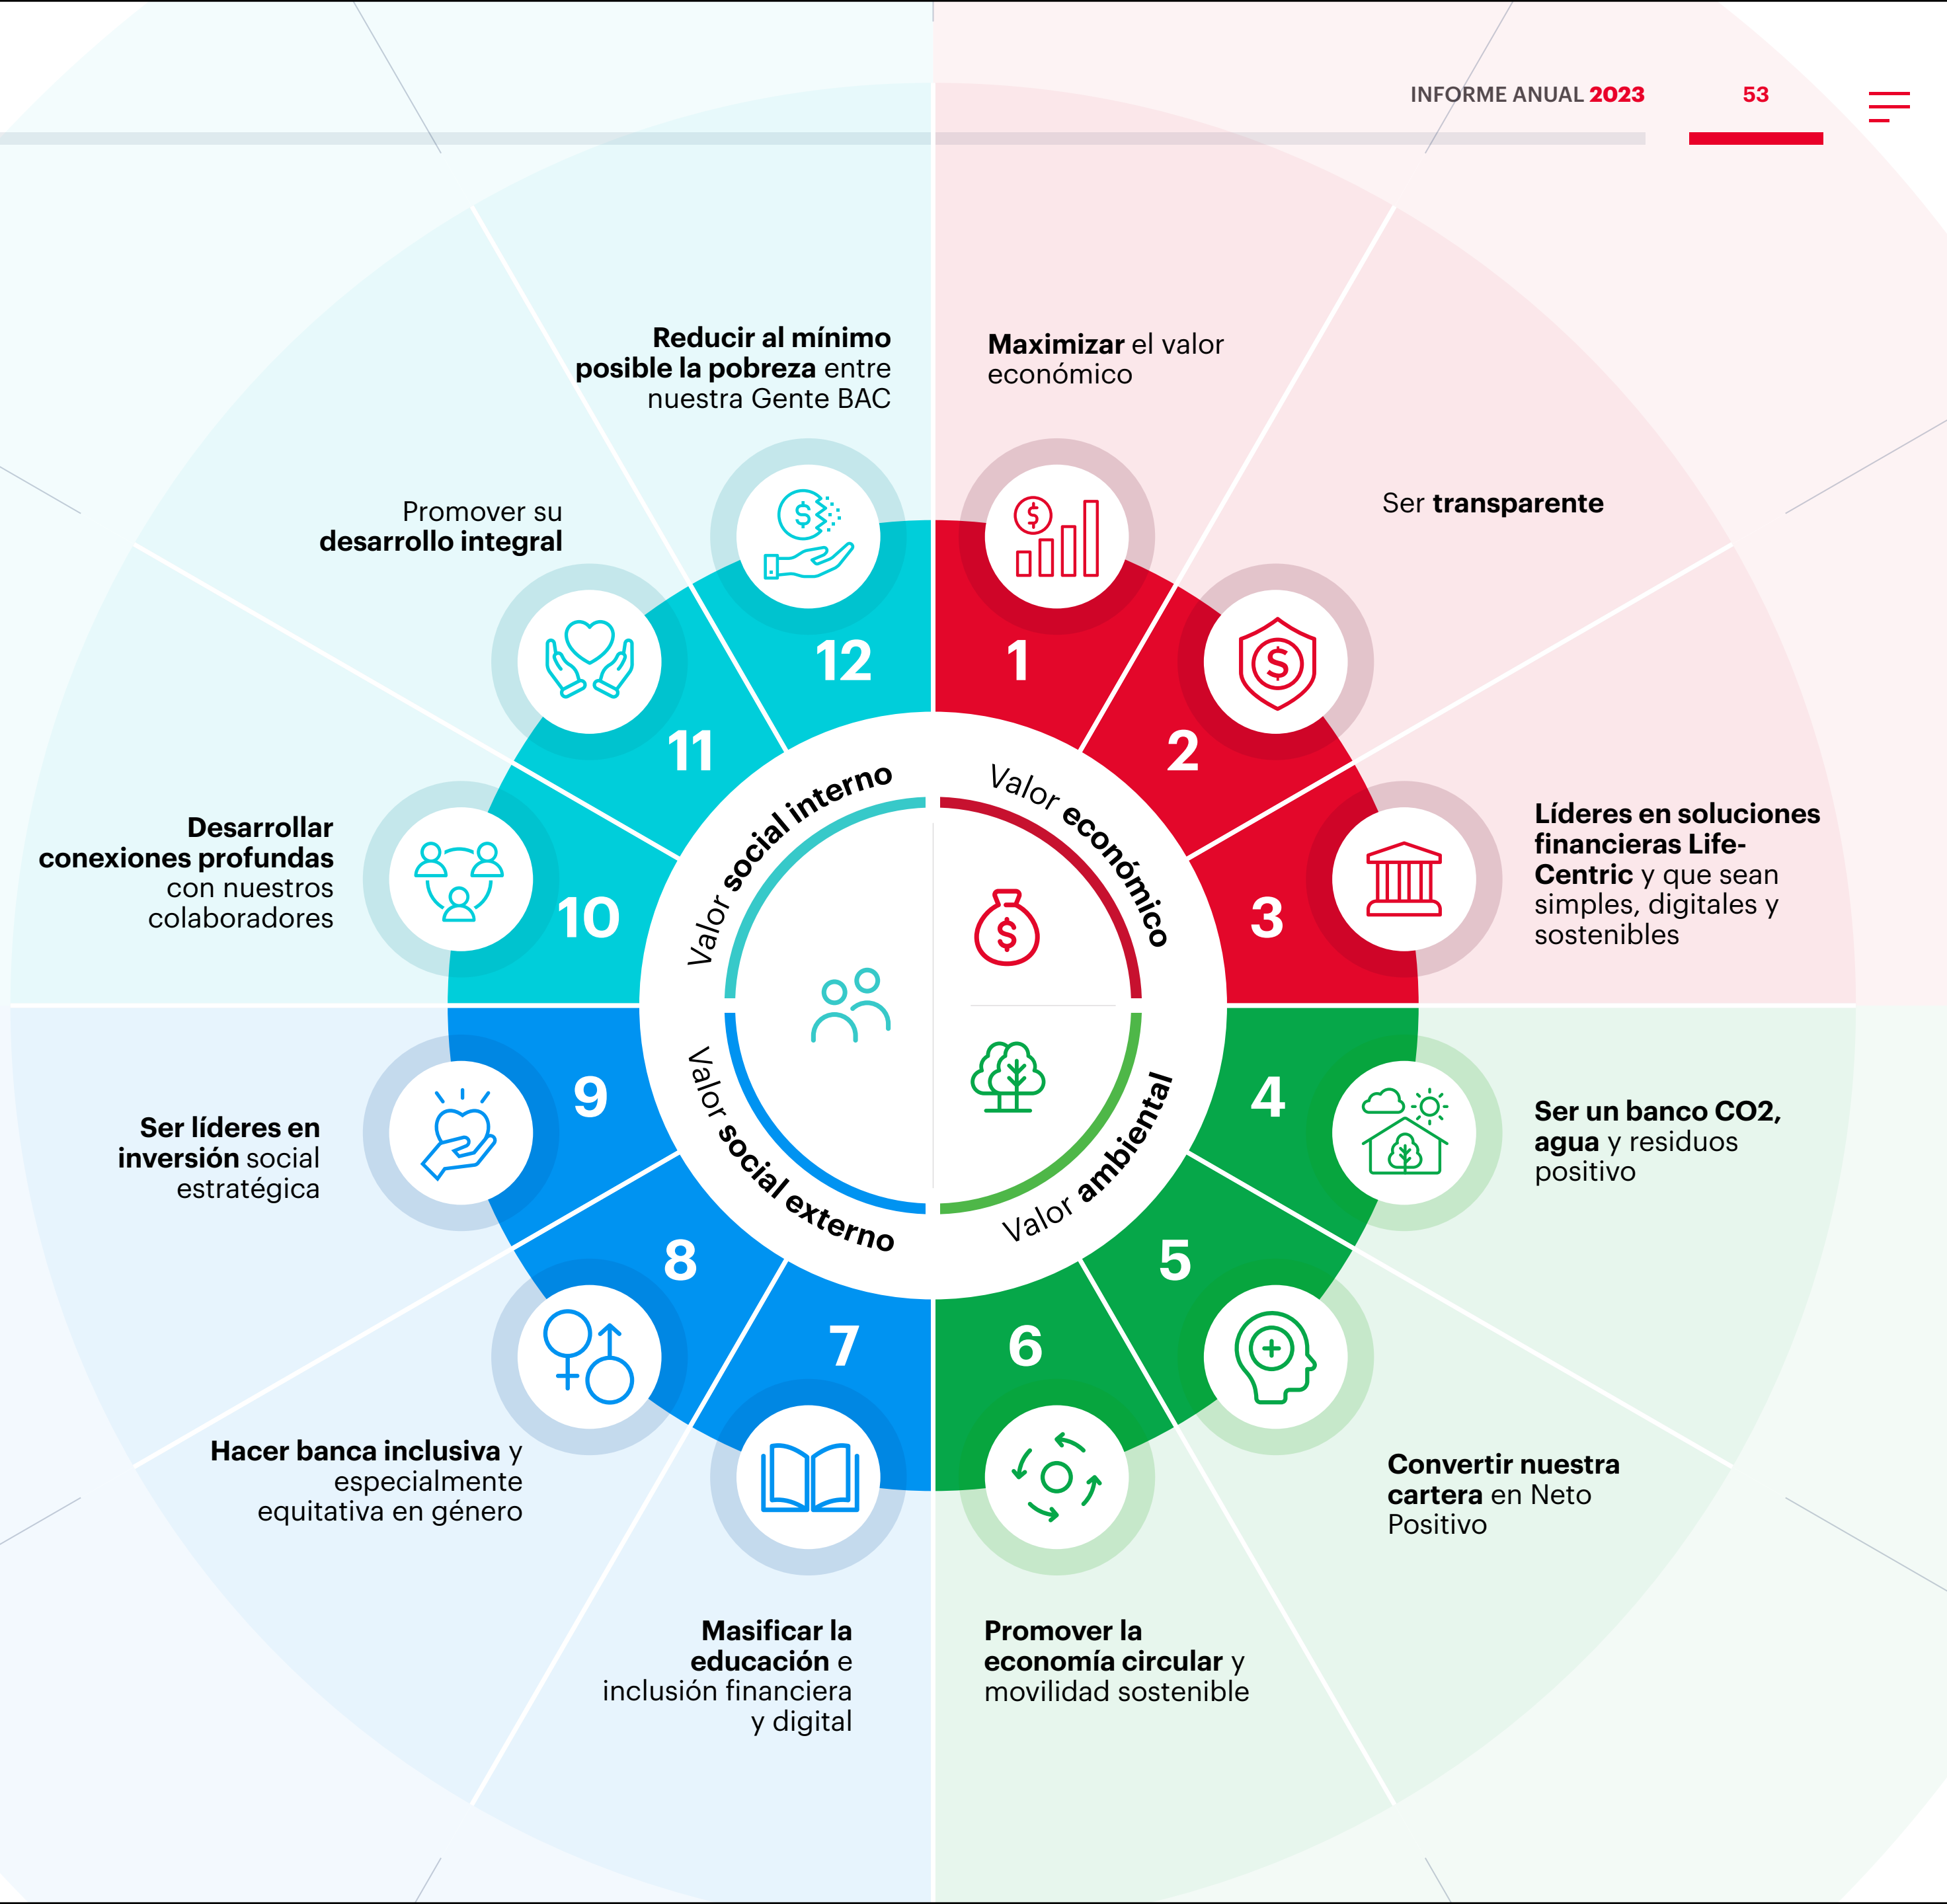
INFORME ANUAL 2023

53

Reducir al mínimo posible la pobreza entre nuestra Gente BAC

Maximizar el valor económico

Ser transparente

Promover su desarrollo integral

Líderes en soluciones financieras Life-Centric y que sean simples, digitales y sostenibles

Desarrollar conexiones profundas con nuestros colaboradores

12

1

11

2

10

3

Valor social interno

Valor económico

Valor social externo

Valor ambiental

9

4

Ser líderes en inversión social estratégica

Ser un banco CO2, agua y residuos positivo

8

5

7

6

Hacer banca inclusiva y especialmente equitativa en género

Convertir nuestra cartera en Neto Positivo

Masificar la educación e inclusión financiera y digital

Promover la economía circular y movilidad sostenible